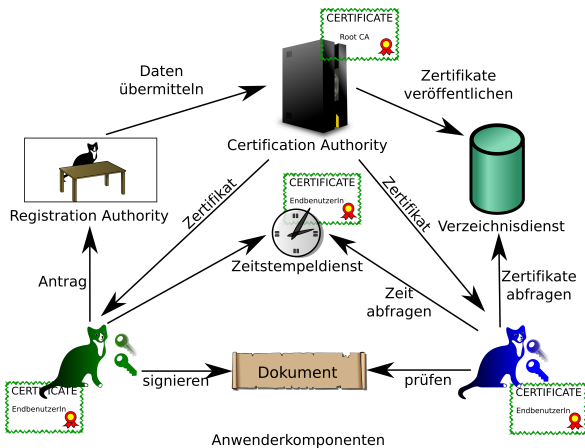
CERTIFICATE
Root CA

Daten übermitteln

Zertifikate veröffentlichen

Certification Authority

CERTIFICATE
EndbenutzerIn

Zertifikat

Zertifikat

Registration Authority

Verzeichnisdienst

Zeitstempeldienst

Antrag

Zeit abfragen

Zertifikate abfragen

Dokument

CERTIFICATE
EndbenutzerIn

signieren

prüfen

CERTIFICATE
EndbenutzerIn

Anwenderkomponenten